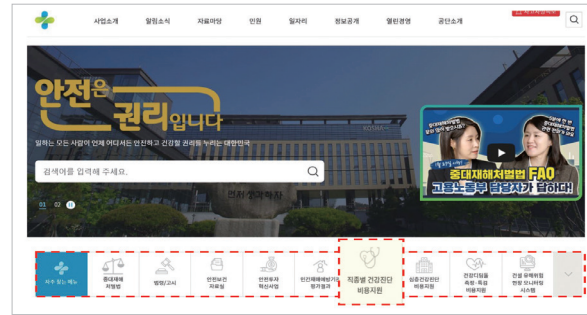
사업소개 알림소식 자료마당 민원 일자리 정보공개 열린경영 공단소개

안전은 권리입니다

일하는 모든 사람이 언제 어디서든 안전하고 건강할 권리를 누리는 대한민국

검색어를 입력해 주세요.

01 02

중대재해처벌법 FAQ

고용노동부 담당자가 답하다!

자주 찾는 메뉴

중대재해 처벌법

법령/고시

안전보건 자료실

안전투자 혁신사업

안전재해예방기관 평가결과

직종별 건강진단 비용지원

심층건강진단 비용지원

건강디딤돌 측정·특검 비용지원

건설 뮤해위험 현장 모니터링 시스템